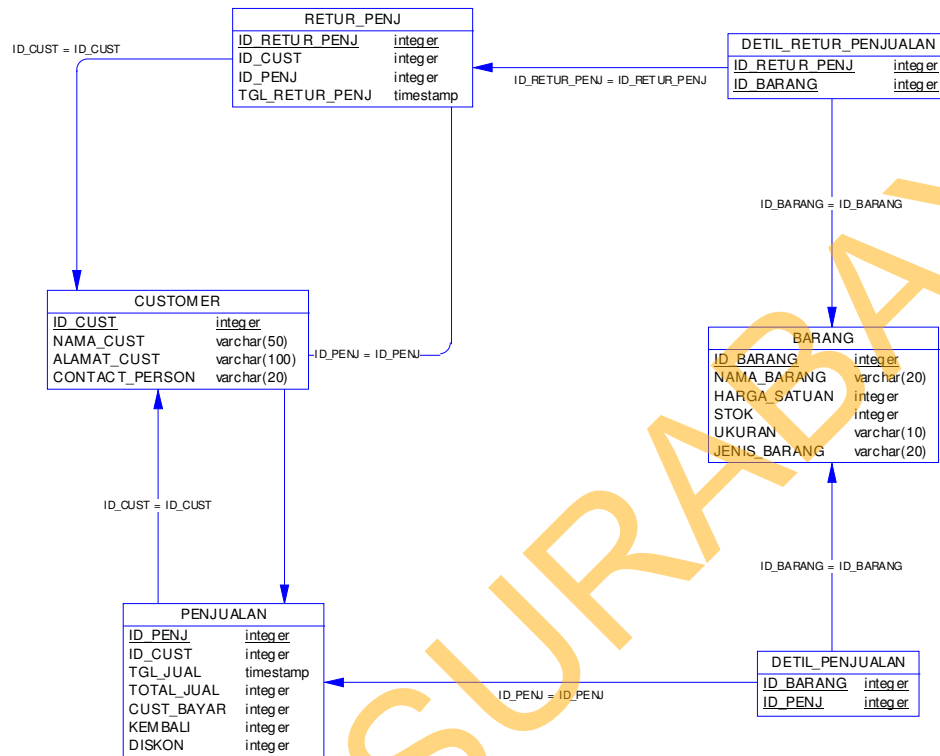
RETUR_PENJ

| ID_RETUR_PENJ | integer |
|---|---|
| ID_CUST | integer |
| ID_PENJ | integer |
| TGL_RETUR_PENJ | timestamp |

ID_CUST = ID_CUST

DETIL_RETUR_PENJUALAN

| ID_RETUR_PENJ | integer |
|---|---|
| ID_BARANG | integer |

ID_RETUR_PENJ = ID_RETUR_PENJ

ID_BARANG = ID_BARANG

CUSTOMER

| ID_CUST | integer |
|---|---|
| NAMA_CUST | varchar(50) |
| ALAMAT_CUST | varchar(100) |
| CONTACT_PERSON | varchar(20) |

ID_PENJ = ID_PENJ

BARANG

| ID_BARANG | integer |
|---|---|
| NAMA_BARANG | varchar(20) |
| HARGA_SATUAN | integer |
| STOK | integer |
| UKURAN | varchar(10) |
| JENIS_BARANG | varchar(20) |

ID_CUST = ID_CUST

ID_BARANG = ID_BARANG

PENJUALAN

| ID_PENJ | integer |
|---|---|
| ID_CUST | integer |
| TGL_JUAL | timestamp |
| TOTAL_JUAL | integer |
| CUST_BAYAR | integer |
| KEMBALI | integer |
| DISKON | integer |

DETIL_PENJUALAN

| ID_BARANG | integer |
|---|---|
| ID_PENJ | integer |

ID_PENJ = ID_PENJ

SURABAYA